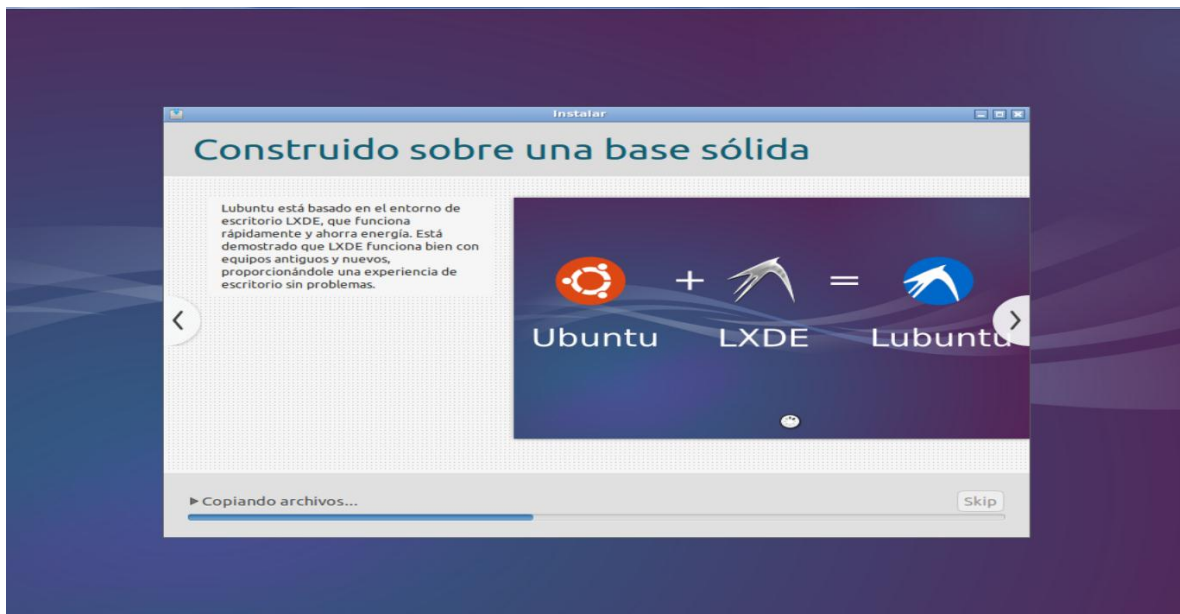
Instalar

Construido sobre una base sólida

Lubuntu está basado en el entorno de escritorio LXDE, que funciona rápidamente y ahorra energía. Está demostrado que LXDE funciona bien con equipos antiguos y nuevos, proporcionándole una experiencia de escritorio sin problemas.

+ =

Ubuntu LXDE Lubuntu

‹ ›

▶ Copiando archivos...

Skip